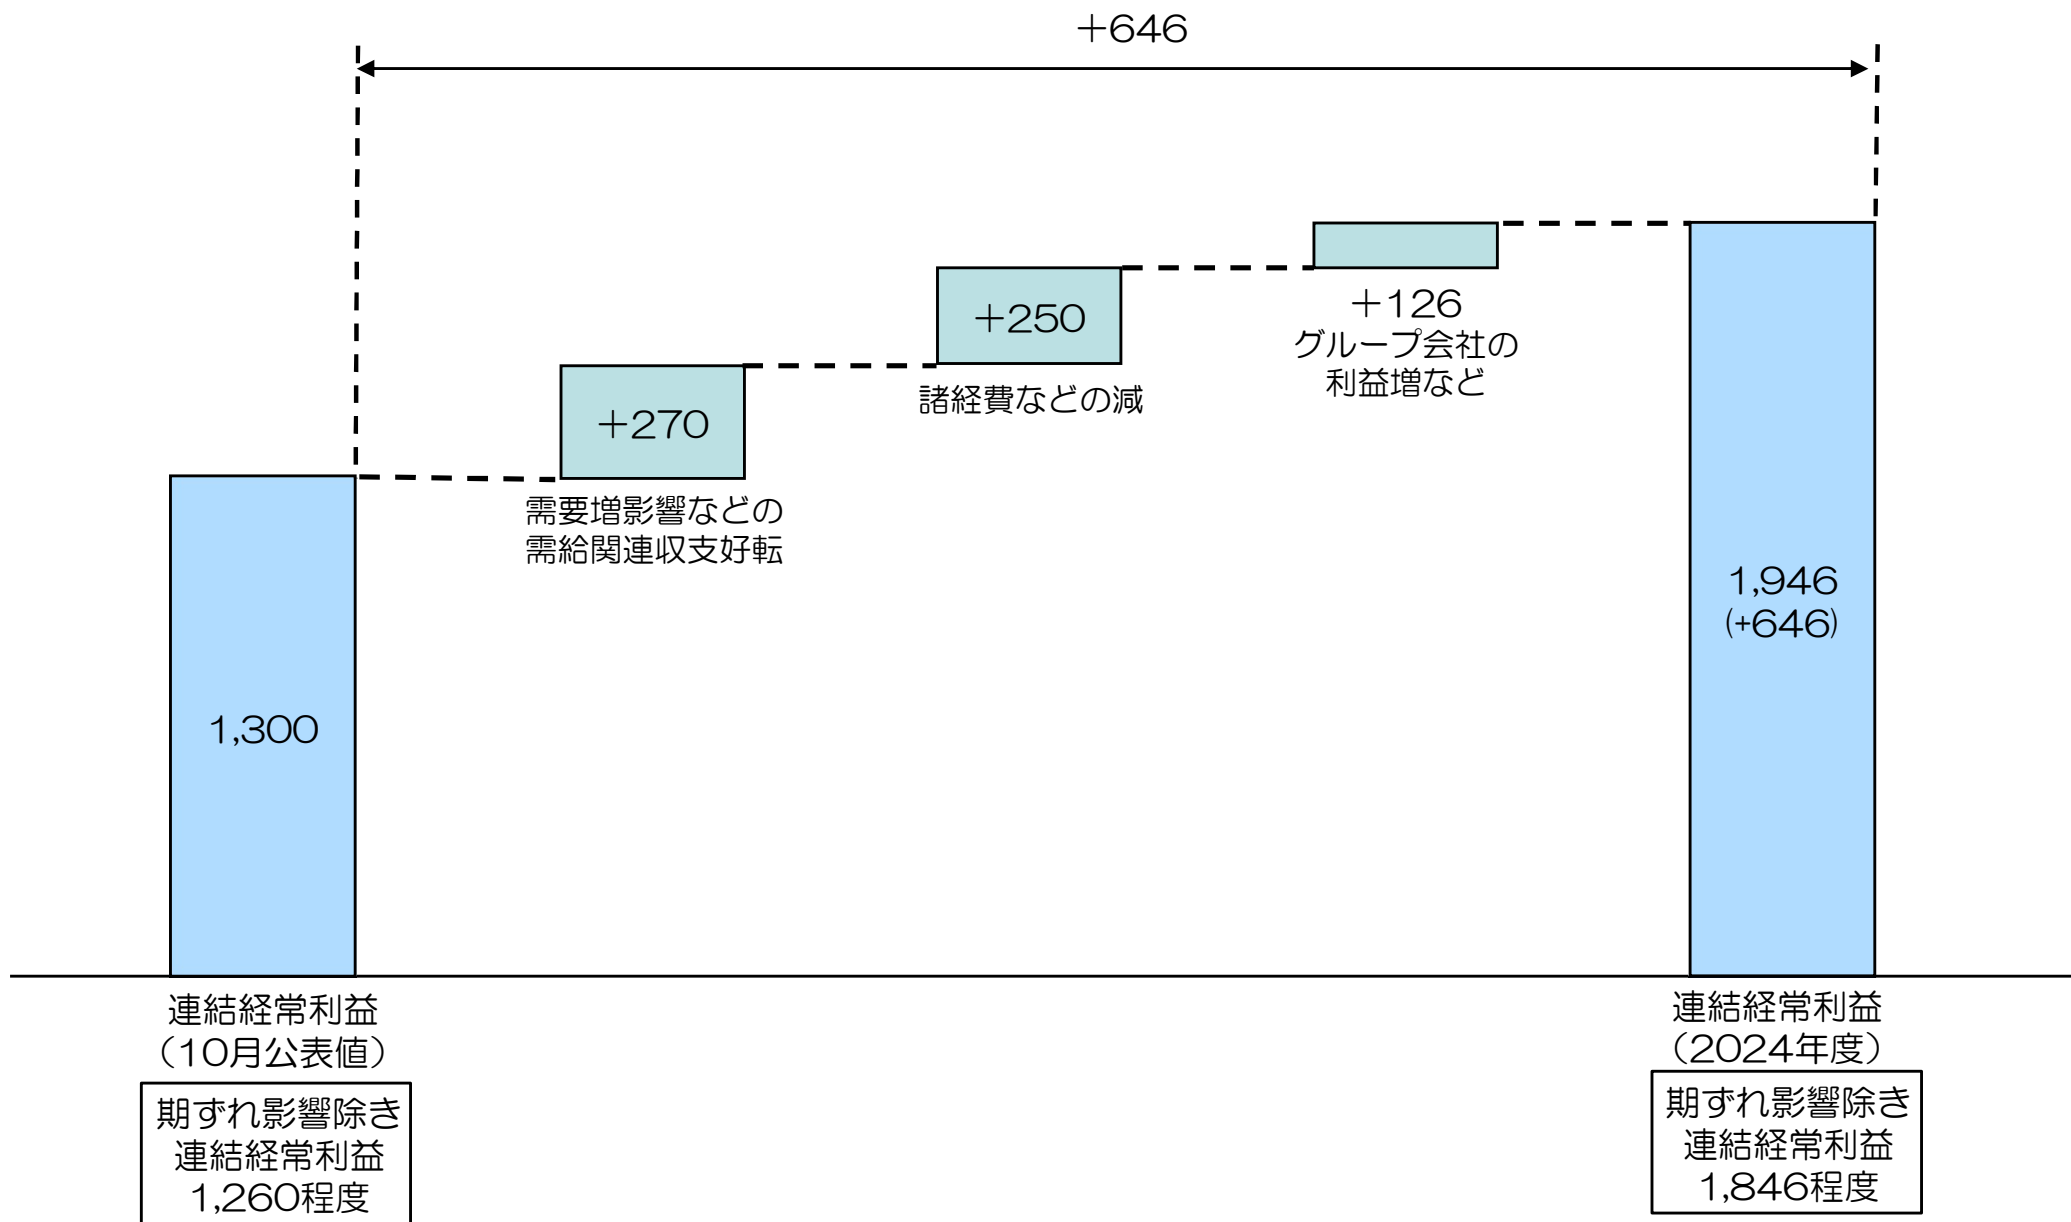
+646

1,300

+270

需要増影響などの需給関連収支好転

+250

諸経費などの減

+126
グループ会社の利益増など

1,946
(+646)

連結経常利益
（10月公表値）

期ずれ影響除き
連結経常利益
1,260程度

連結経常利益
（2024年度）

期ずれ影響除き
連結経常利益
1,846程度